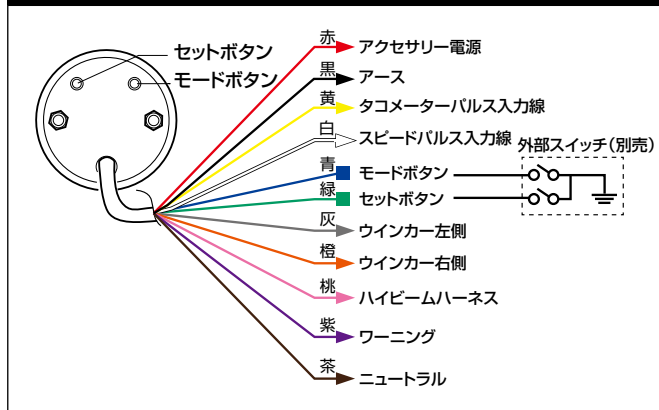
セットボタン
モードボタン

赤 アクセサリー電源
黒 アース
黄 タコメーターパルス入力線
白 スピードパルス入力線
青 モードボタン
緑 セットボタン
灰 ウインカー左側
橙 ウインカー右側
桃 ハイビームハーネス
紫 ワーニング
茶 ニュートラル

外部スイッチ(別売)